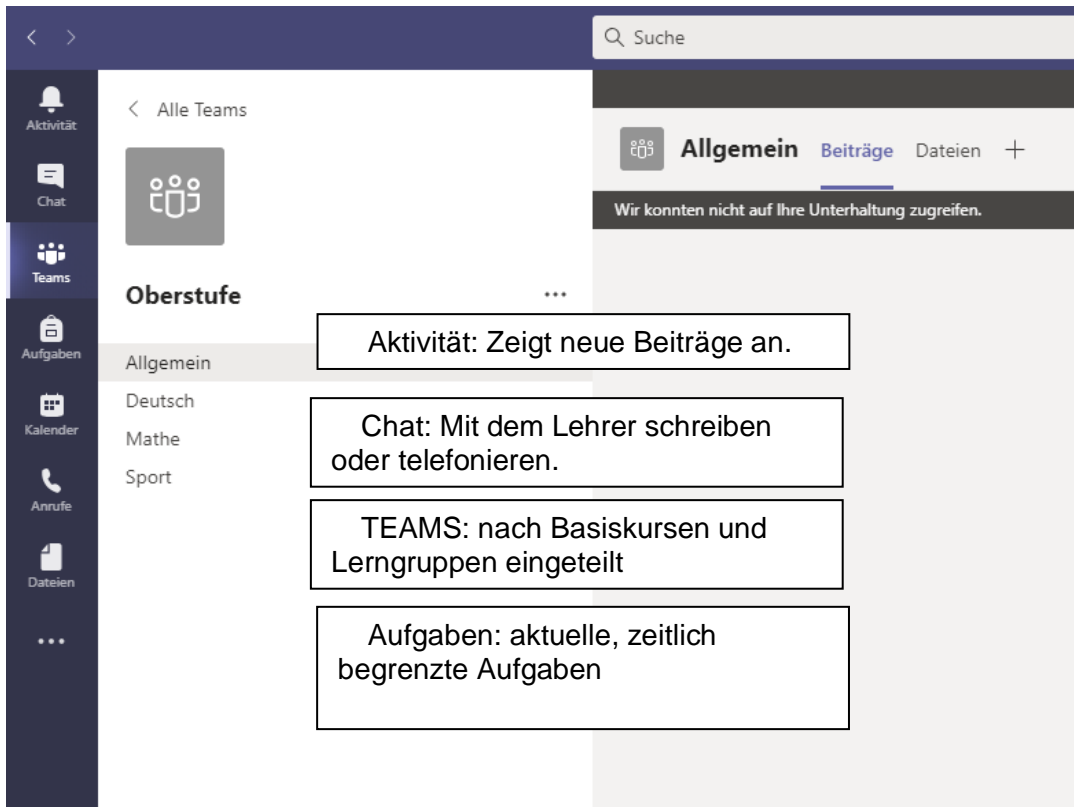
Suche

Aktivität
Chat
Teams
Aufgaben
Kalender
Anrufe
Dateien
...

Alle Teams

Oberstufe ...

Allgemein
Deutsch
Mathe
Sport

Allgemein Beiträge Dateien +

Wir konnten nicht auf Ihre Unterhaltung zugreifen.

Aktivität: Zeigt neue Beiträge an.

Chat: Mit dem Lehrer schreiben oder telefonieren.

TEAMS: nach Basiskursen und Lerngruppen eingeteilt

Aufgaben: aktuelle, zeitlich begrenzte Aufgaben